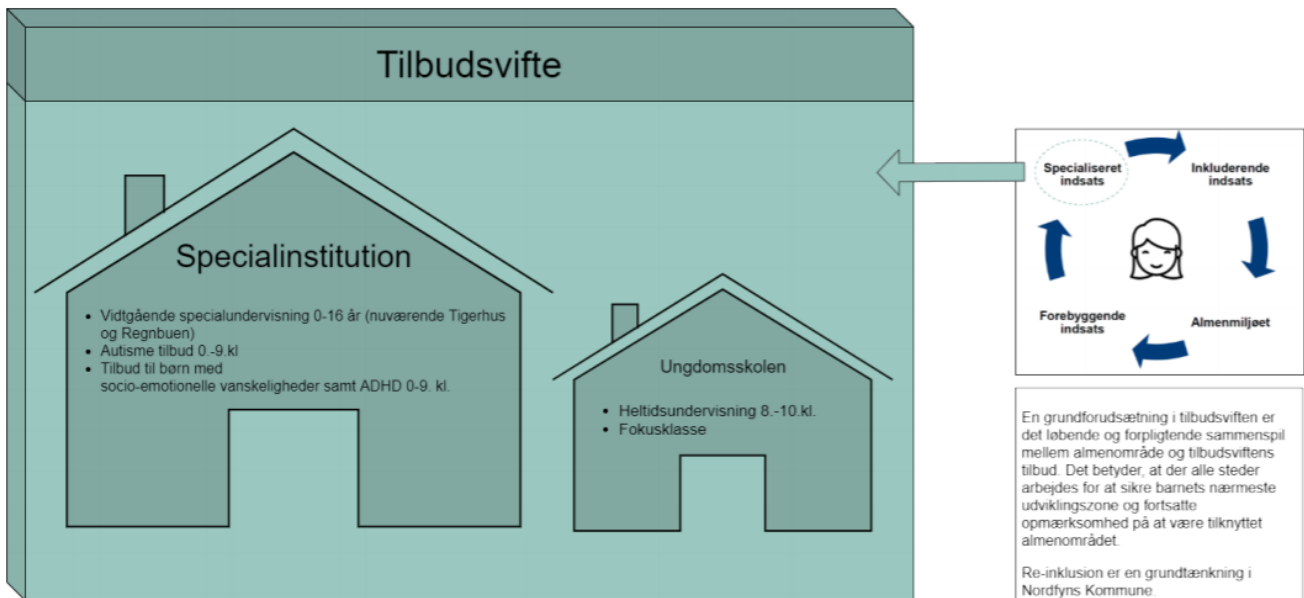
Tilbudsvifte

Specialinstitution

- Vidtgående specialundervisning 0-16 år (nuværende Tigerhus og Regnbuen)
- Autisme tilbud 0.-9.kl
- Tilbud til børn med socio-emotionelle vanskeligheder samt ADHD 0-9. kl.

Ungdomsskolen

- Heltidsundervisning 8.-10.kl.
- Fokusklasse

Specialiseret indsats

Inkluderende indsats

Almenmiljøet

Forebyggende indsats

En grundforudsætning i tilbudsviften er det løbende og forpligtende sammenspil mellem almenområde og tilbudsviftens tilbud. Det betyder, at der alle steder arbejdes for at sikre barnets nærmeste udviklingszone og fortsatte opmærksomhed på at være tilknyttet almenområdet.

Re-inklusion er en grundtænkning i Nordfyns Kommune.